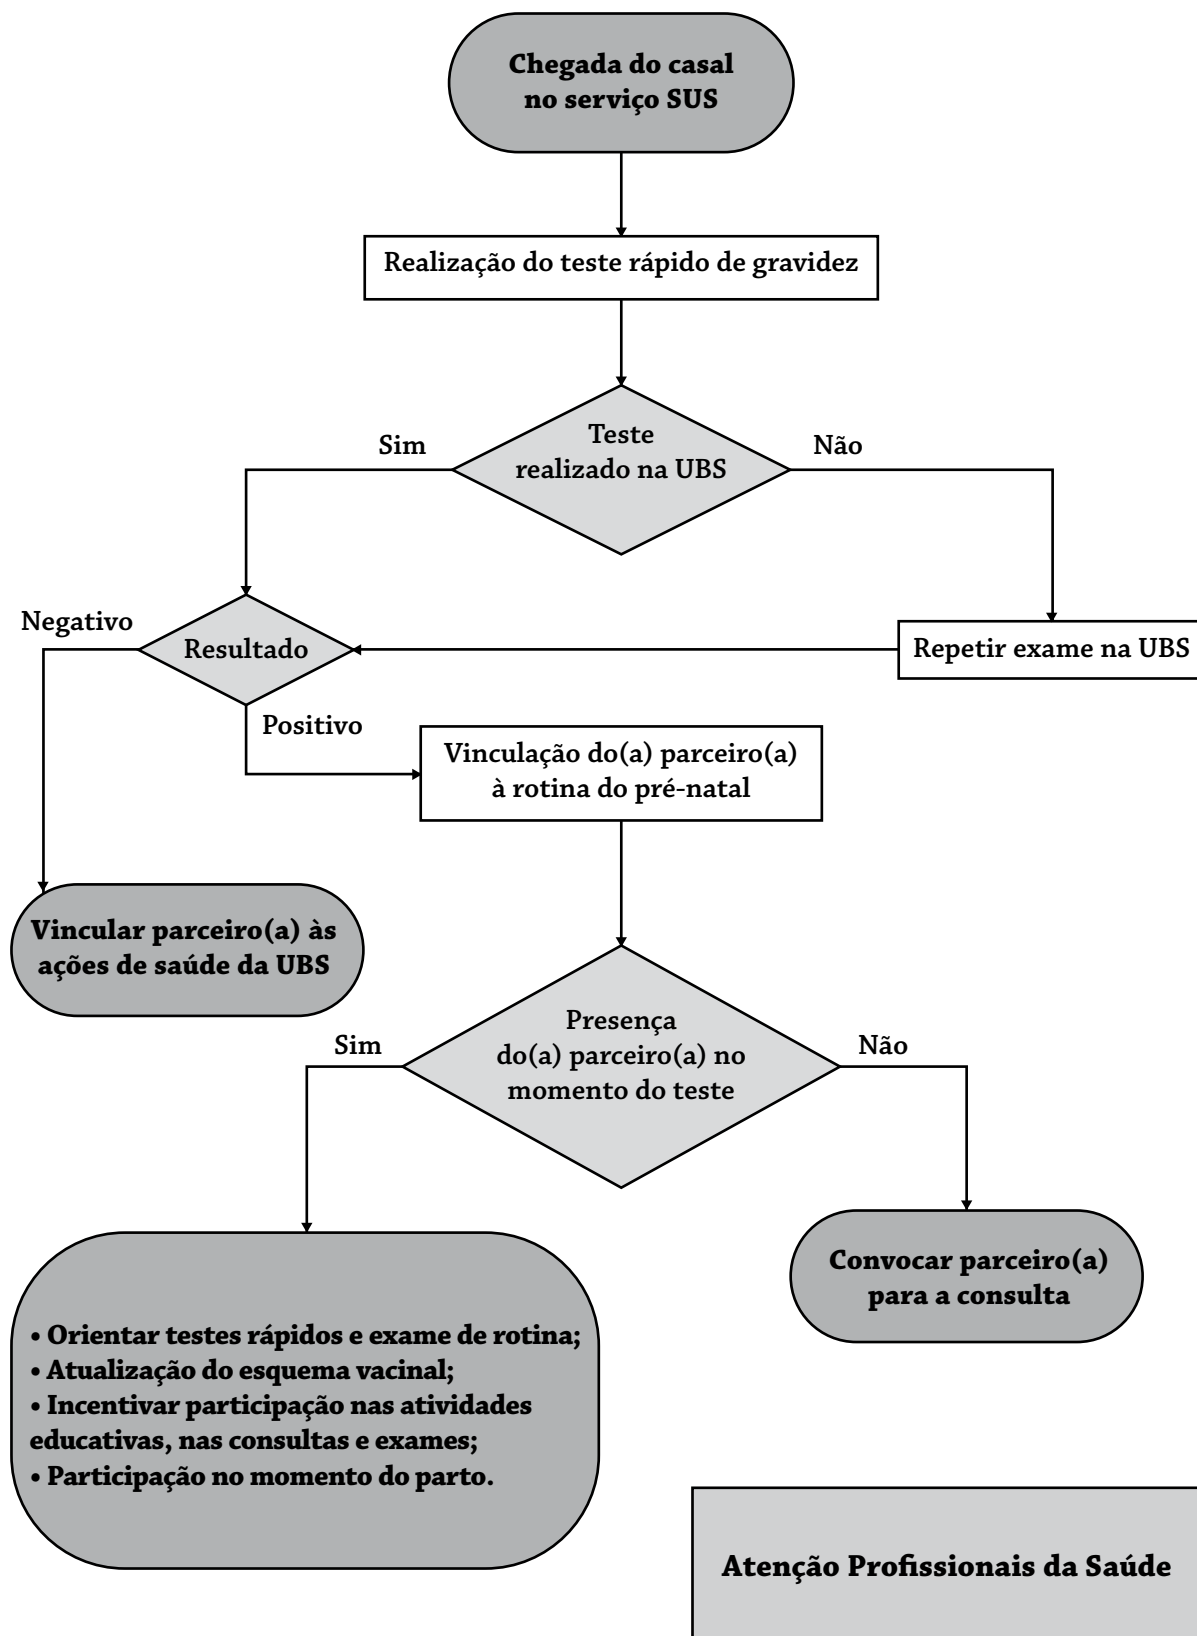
Chegada do casal no serviço SUS

Realização do teste rápido de gravidez

Teste realizado na UBS

Sim

Não

Negativo

Resultado

Repetir exame na UBS

Positivo

Vinculação do(a) parceiro(a) à rotina do pré-natal

Vincular parceiro(a) às ações de saúde da UBS

Presença do(a) parceiro(a) no momento do teste

Sim

Não

• Orientar testes rápidos e exame de rotina;
• Atualização do esquema vacinal;
• Incentivar participação nas atividades educativas, nas consultas e exames;
• Participação no momento do parto.

Convocar parceiro(a) para a consulta

Atenção Profissionais da Saúde